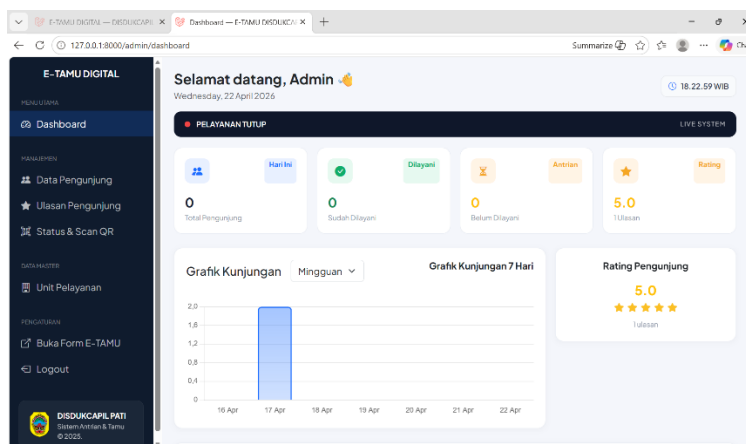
E-TAMU DIGITAL — DISDUKCAPIL ×
Dashboard — E-TAMU DISDUKCAPIL ×
+
127.0.0.1:8000/admin/dashboard
Summarize

E-TAMU DIGITAL
MENU UTAMA
Dashboard
MANAJEMEN
Data Pengunjung
Ulasan Pengunjung
Status & Scan QR
DATA MASTER
Unit Pelayanan
PENGATURAN
Buka Form E-TAMU
Logout
DISDUKCAPIL PATI
Sistem Antrian & Tamu
© 2025.

Selamat datang, Admin 👋
Wednesday, 22 April 2026
18.22.59 WIB

PELAYANAN TUTUP
LIVE SYSTEM

Hari Ini
0
Total Pengunjung

Dilayani
0
Sudah Dilayani

Antrian
0
Belum Dilayani

Rating
5.0
1 Ulasan

Grafik Kunjungan
Mingguan
Grafik Kunjungan 7 Hari

| 2,0 |
| 1,6 |
| 1,2 |
| 0,8 |
| 0,4 |
| 0 |

16 Apr 17 Apr 18 Apr 19 Apr 20 Apr 21 Apr 22 Apr

Rating Pengunjung
5.0
★★★★★
1 ulasan